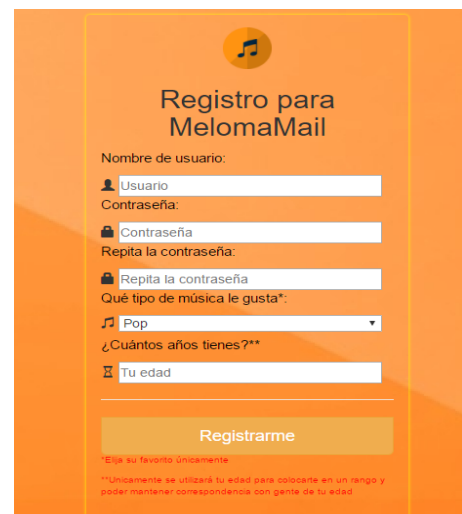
Registro para MelomaMail

Nombre de usuario:

Usuario

Contraseña:

Contraseña

Repita la contraseña:

Repita la contraseña

Qué tipo de música le gusta*:

Pop

¿Cuántos años tienes?**

Tu edad

Registrarme

*Elija su favorito únicamente

**Unicamente se utilizará tu edad para colocarte en un rango y poder mantener correspondencia con gente de tu edad